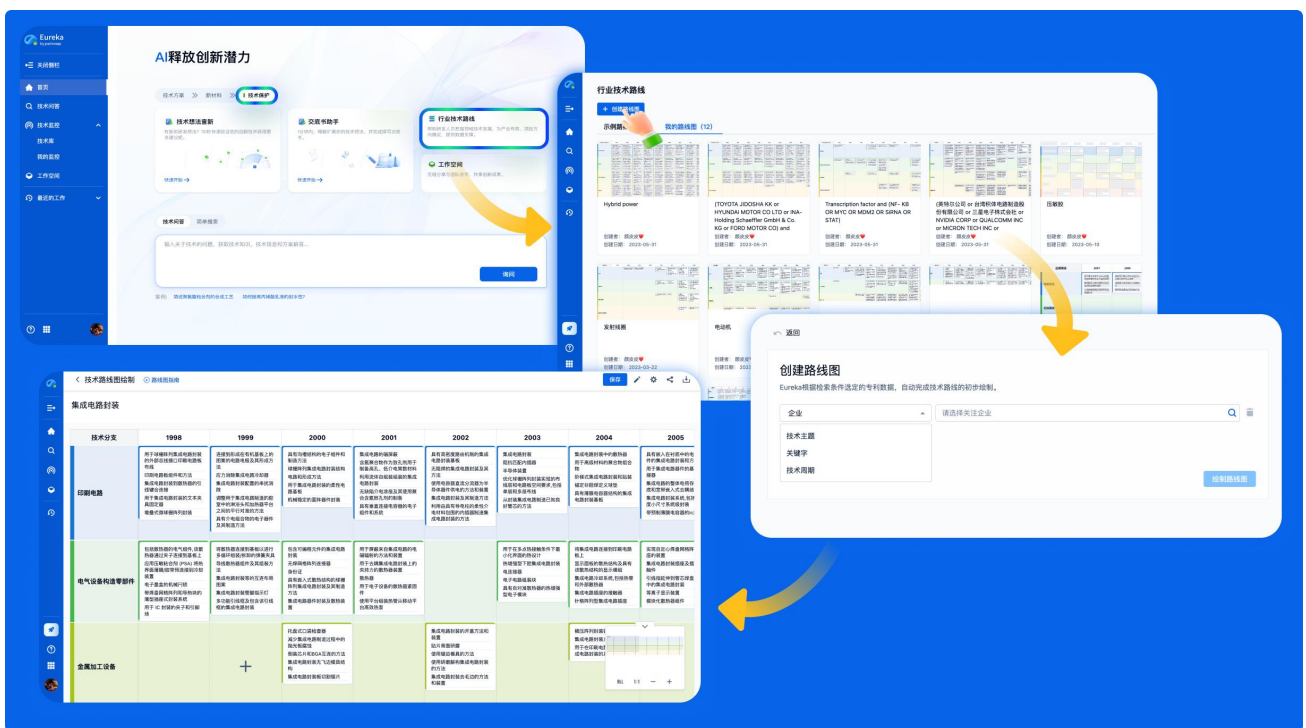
Eureka
关闭侧栏
首页
技术问答
技术监控
技术库
我的监控
工作空间
最近的工作

AI释放创新潜力
技术方案 新材料 技术保护
技术想法重新
交底书助手
行业技术路线
工作空间
快速开始
技术问答 简单搜索
输入关于技术的问题，获取技术知识，技术信息和方案解答...
询问

行业技术路线
+ 创建路线图
示例路线 我的路线图 (12)
Hybrid power
创建者：
创建日期：2023-05-31
(TOYOTA JIDOSHA KK or HYUNDAI MOTOR CO LTD or INA-Holding Schaeffler GmbH & Co. KG or FORD MOTOR CO) and
创建日期：2023-05-31
Transcription factor and (NF- KB OR MYC OR MDM2 OR SIRNA OR STAT)
创建日期：2023-05-31
(美特尔公司 or 台湾积体电路制造股份有限公司 or 三星电子株式会社 or NVIDIA CORP or QUALCOMM INC or MICRON TECH INC or
创建日期：2023-05-31
压敏胶
创建日期：2023-05-18
发射线圈
创建日期：2023-03-22
电动机

返回
创建路线图
Eureka根据检索条件选定的专利数据，自动完成技术路线的初步绘制。
企业
请选择关注企业
技术主题
关键字
技术周期
绘制路线图

技术路线图绘制
路线图指南
保存
集成电路封装
| 技术分支 | 1998 | 1999 | 2000 | 2001 | 2002 | 2003 | 2004 | 2005 |
|---|---|---|---|---|---|---|---|---|
| 印刷电路 | | | | | | | | |
| 电气设备构造零部件 | | | | | | | | |
| 金属加工设备 | | | | | | | | |